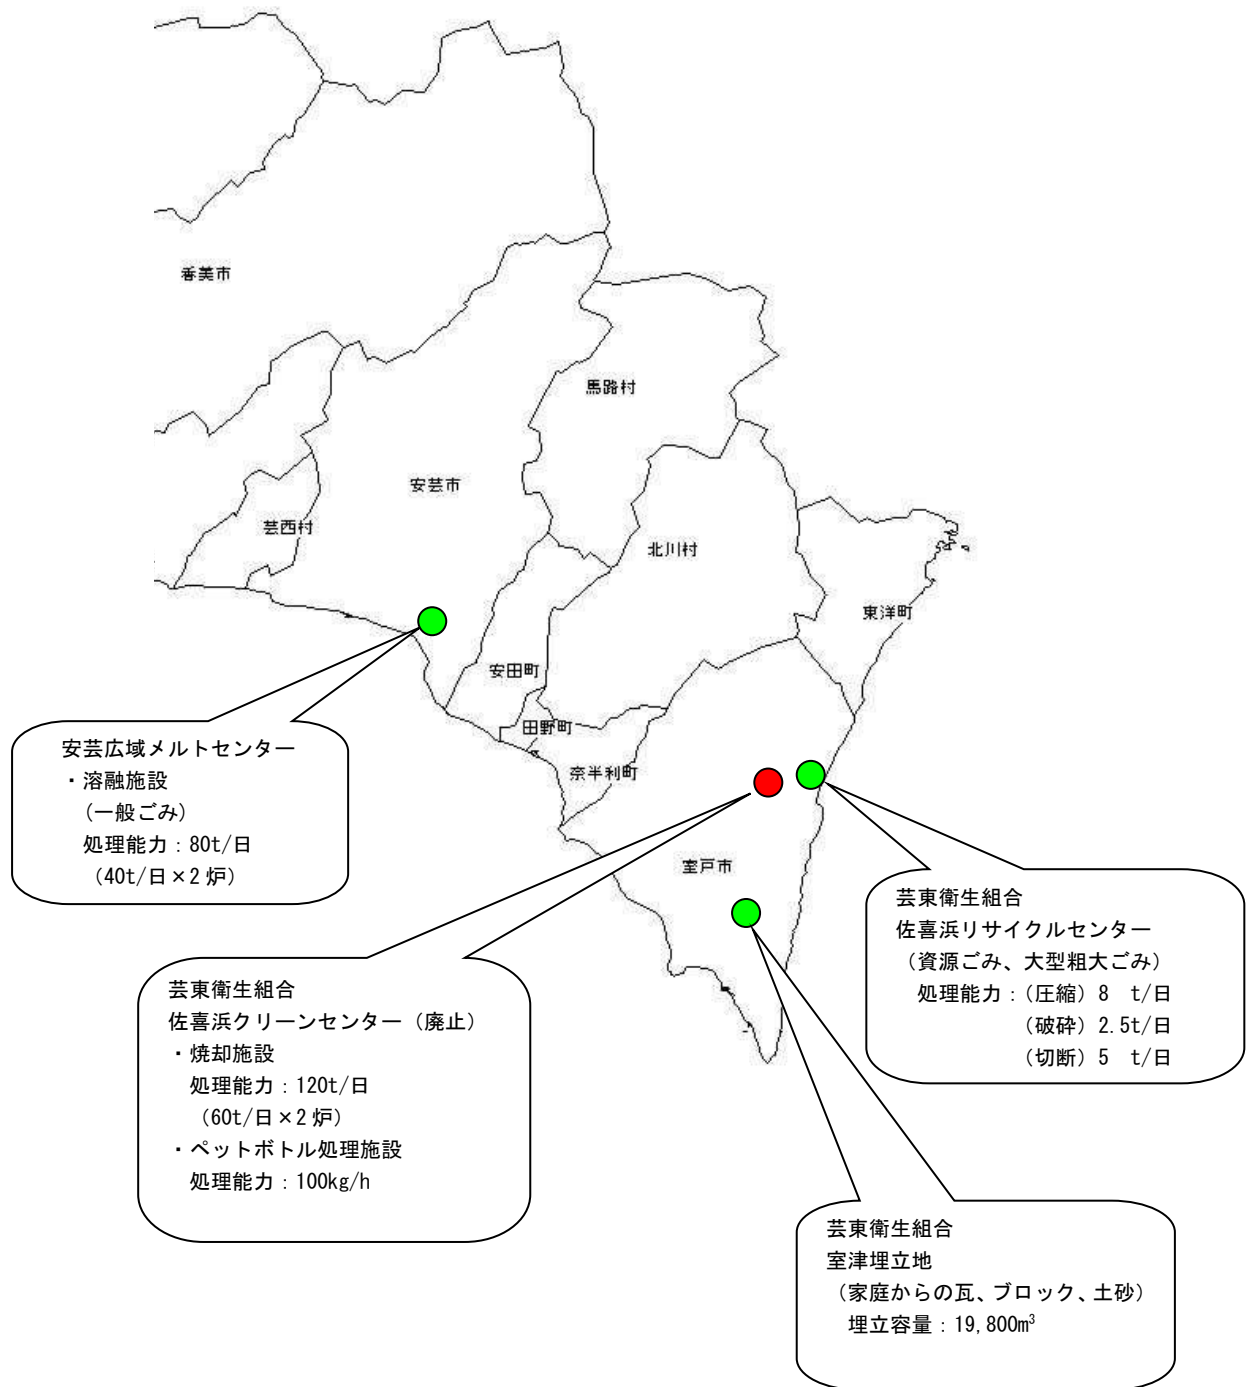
香美市

馬路村

安芸市

芸西村

北川村

東洋町

安田町

田野町

奈半利町

室戸市

安芸広域メルトセンター
・溶融施設
（一般ごみ）
処理能力：80t/日
（40t/日×2 炉）

芸東衛生組合
佐喜浜リサイクルセンター
（資源ごみ、大型粗大ごみ）
処理能力：（圧縮）8 t/日
（破砕）2.5t/日
（切断）5 t/日

芸東衛生組合
佐喜浜クリーンセンター（廃止）
・焼却施設
処理能力：120t/日
（60t/日×2 炉）
・ペットボトル処理施設
処理能力：100kg/h

芸東衛生組合
室津埋立地
（家庭からの瓦、ブロック、土砂）
埋立容量：19,800㎥